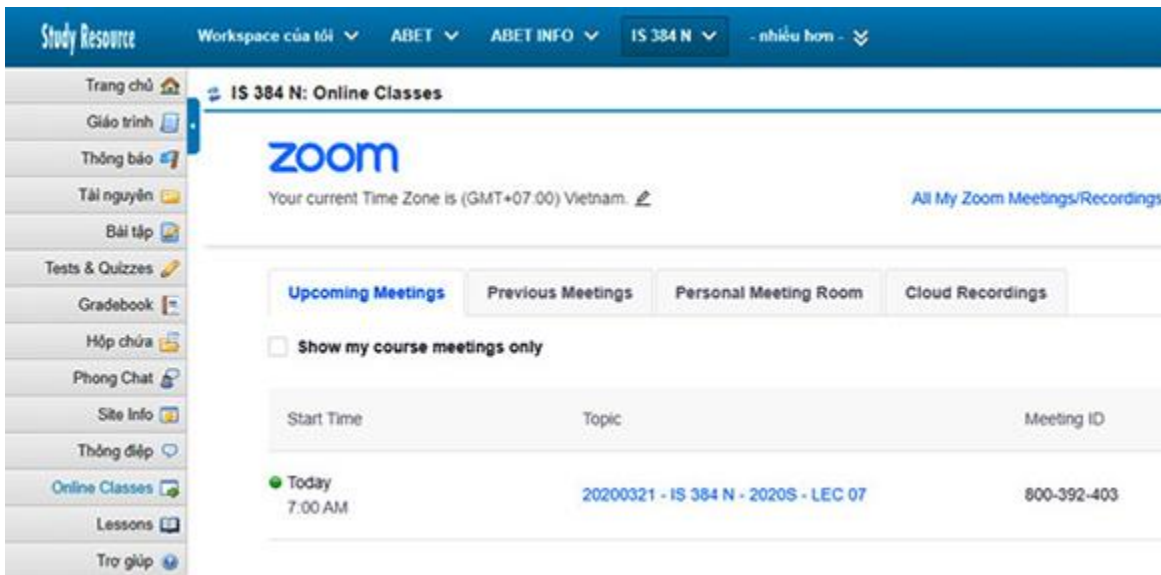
Study Resource
Workspace của tôi
ABET
ABET INFO
IS 384 N
- nhiều hơn -

Trang chủ
Giáo trình
Thông báo
Tài nguyên
Bài tập
Tests & Quizzes
Gradebook
Hộp chứa
Phong Chat
Site Info
Thông điệp
Online Classes
Lessons
Trợ giúp

IS 384 N: Online Classes

zoom
Your current Time Zone is (GMT+07:00) Vietnam.
All My Zoom Meetings/Recordings

Upcoming Meetings
Previous Meetings
Personal Meeting Room
Cloud Recordings

Show my course meetings only

| Start Time | Topic | Meeting ID |
|---|---|---|
| Today 7:00 AM | 20200321 - IS 384 N - 2020S - LEC 07 | 800-392-403 |